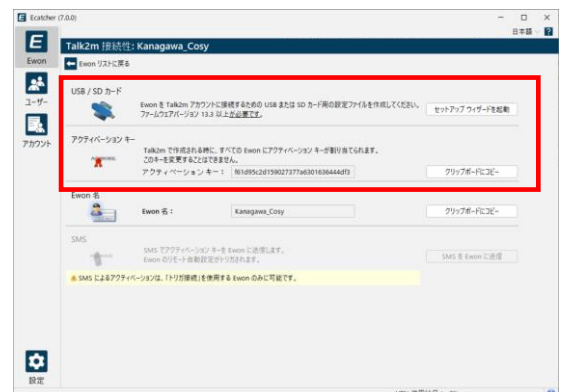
Ecatcher (7.0.0)

日本語

Ewon

ユーザー

アカウント

Talk2m 接続性: Kanagawa_Cosy

Ewon リストに戻る

USB / SD カード

Ewon を Talk2m アカウントに接続するための USB または SD カード用の設定ファイルを作成してください。ファームウェアバージョン 13.3 以上が必要です。

セットアップ ウィザードを起動

アクティベーション キー

Talk2m で作成される時に、すべての Ewon にアクティベーション キーが割り当てられます。このキーを変更することはできません。

アクティベーション キー：

f61d95c2d159027377a6301636444df3

クリップボードにコピー

Ewon 名

Ewon 名：

Kanagawa_Cosy

クリップボードにコピー

SMS

SMS でアクティベーション キーを Ewon に送信します。Ewon のリモート自動設定がトリガされます。

SMS を Ewon に送信

SMS によるアクティベーションは、「トリガ搭載」を使用する Ewon のみに可能です。

設定